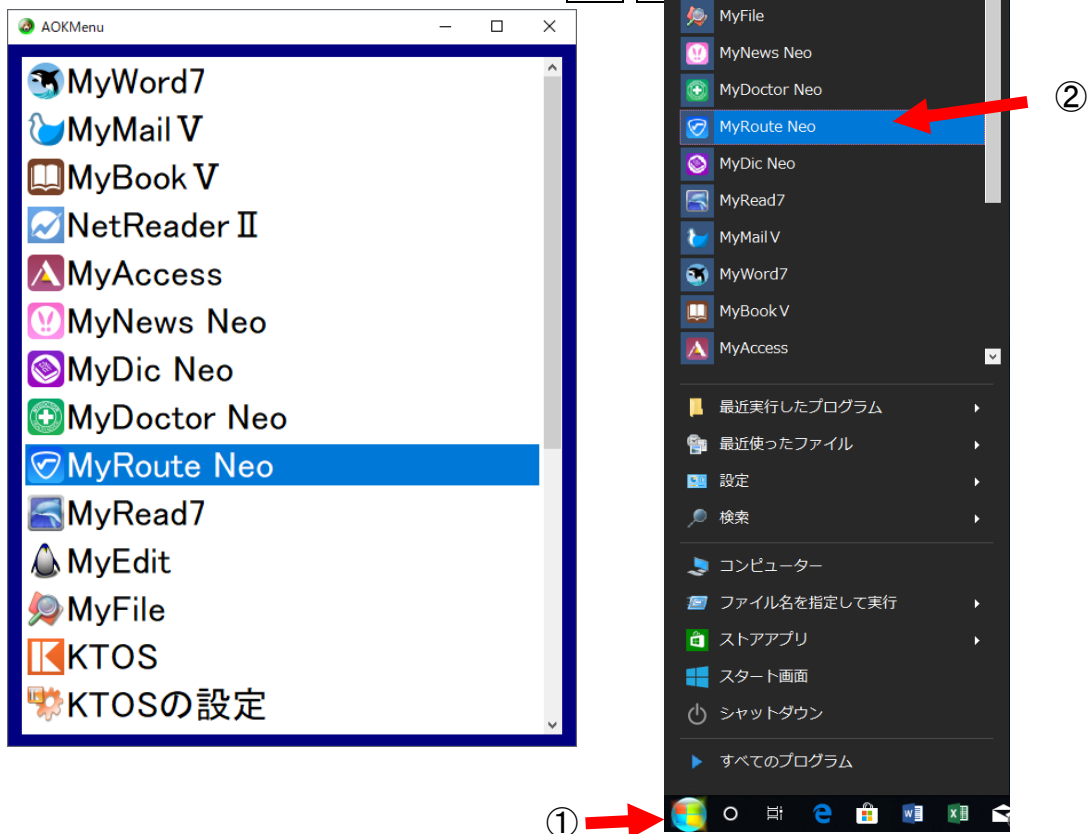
AOKMenu

MyWord7
MyMail V
MyBook V
NetReader II
MyAccess
MyNews Neo
MyDic Neo
MyDoctor Neo
MyRoute Neo
MyRead7
MyEdit
MyFile
KTOS
KTOSの設定

MyFile
MyNews Neo
MyDoctor Neo
MyRoute Neo
MyDic Neo
MyRead7
MyMail V
MyWord7
MyBook V
MyAccess

②

最近実行したプログラム
最近使ったファイル
設定
検索
コンピューター
ファイル名を指定して実行
ストアアプリ
スタート画面
シャットダウン
すべてのプログラム

①